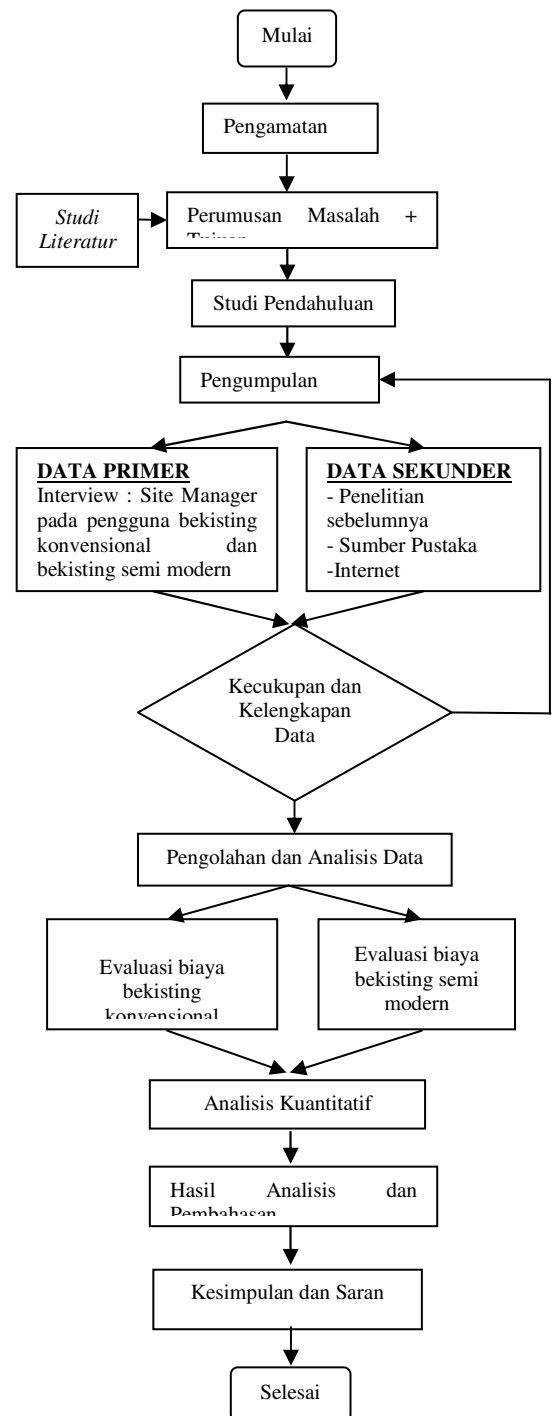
Mulai

Pengamatan

Studi Literatur

Perumusan Masalah + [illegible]

Studi Pendahuluan

Pengumpulan

DATA PRIMER
Interview : Site Manager pada pengguna bekisting konvensional dan bekisting semi modern

DATA SEKUNDER
- Penelitian sebelumnya
- Sumber Pustaka
-Internet

Kecukupan dan Kelengkapan Data

Pengolahan dan Analisis Data

Evaluasi biaya bekisting konvensional

Evaluasi biaya bekisting semi modern

Analisis Kuantitatif

Hasil Analisis dan Pembahasan

Kesimpulan dan Saran

Selesai